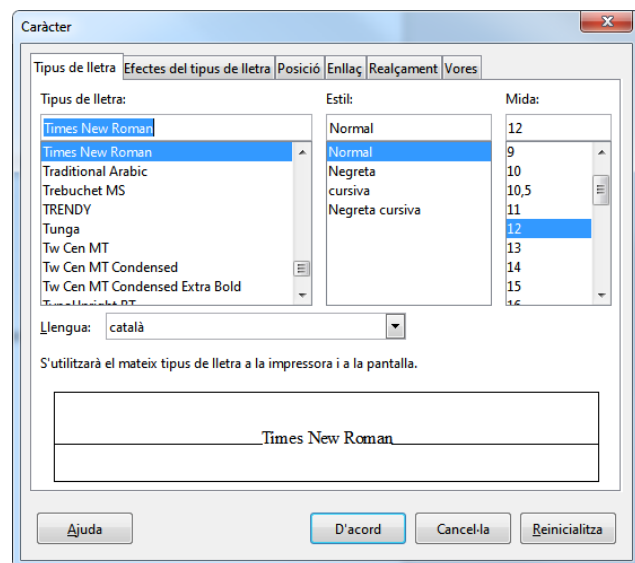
Caràcter

Tipus de lletra | Efectes del tipus de lletra | Posició | Enllaç | Realçament | Vores

Tipus de lletra:
Times New Roman
Times New Roman
Traditional Arabic
Trebuchet MS
TRENDY
Tunga
Tw Cen MT
Tw Cen MT Condensed
Tw Cen MT Condensed Extra Bold
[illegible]

Estil:
Normal
Normal
Negreta
cursiva
Negreta cursiva

Mida:
12
9
10
10,5
11
12
13
14
15
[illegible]

Llengua: català

S'utilitzarà el mateix tipus de lletra a la impressora i a la pantalla.

Times New Roman

Ajuda
D'acord
Cancel·la
Reinicialitza